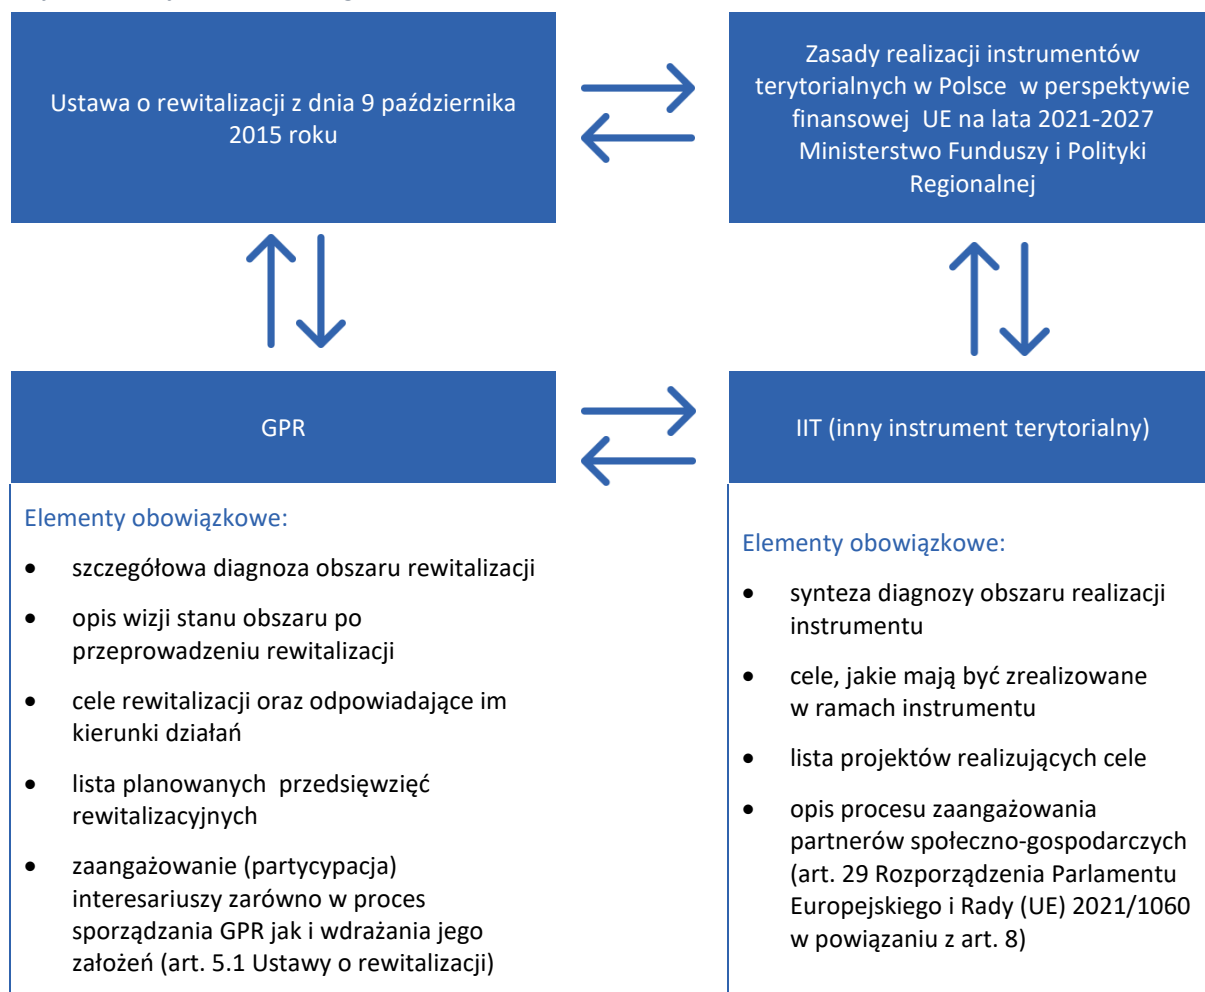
Ustawa o rewitalizacji z dnia 9 października 2015 roku

Zasady realizacji instrumentów terytorialnych w Polsce w perspektywie finansowej UE na lata 2021-2027 Ministerstwo Funduszy i Polityki Regionalnej

GPR

IIT (inny instrument terytorialny)

Elementy obowiązkowe:

- szczegółowa diagnoza obszaru rewitalizacji
- opis wizji stanu obszaru po przeprowadzeniu rewitalizacji
- cele rewitalizacji oraz odpowiadające im kierunki działań
- lista planowanych przedsięwzięć rewitalizacyjnych
- zaangażowanie (partycypacja) interesariuszy zarówno w proces sporządzania GPR jak i wdrażania jego założeń (art. 5.1 Ustawy o rewitalizacji)

Elementy obowiązkowe:

- synteza diagnozy obszaru realizacji instrumentu
- cele, jakie mają być zrealizowane w ramach instrumentu
- lista projektów realizujących cele
- opis procesu zaangażowania partnerów społeczno-gospodarczych (art. 29 Rozporządzenia Parlamentu Europejskiego i Rady (UE) 2021/1060 w powiązaniu z art. 8)